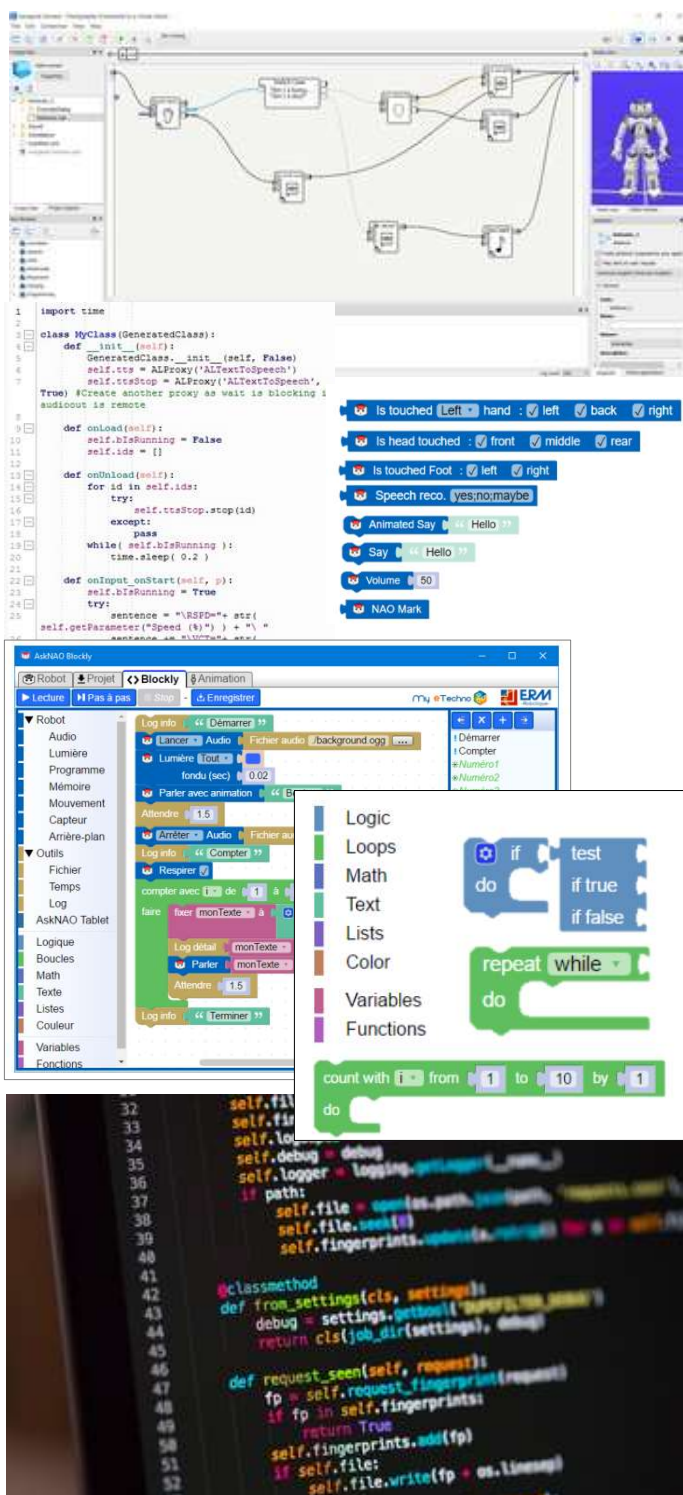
1 import time

3 class MyClass(GeneratedClass):
4 def __init__(self):
5 GeneratedClass.__init__(self, False)
6 self.tts = ALProxy('ALTextToSpeech')
7 self.ttsStop = ALProxy('ALTextToSpeech', True) #Create another proxy as wait is blocking if audioout is remote

9 def onLoad(self):
10 self.bIsRunning = False
11 self.ids = []

13 def onUnload(self):
14 for id in self.ids:
15 try:
16 self.ttsStop.stop(id)
17 except:
18 pass
19 while( self.bIsRunning ):
20 time.sleep( 0.2 )

22 def onInput_onStart(self, p):
23 self.bIsRunning = True
24 try:
25 sentence = "\RSPD="+ str( self.getParameter("Speed (%)") ) + "\ "
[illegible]

Is touched Left hand : left back right
Is head touched : front middle rear
Is touched Foot : left right
Speech reco. yes;no;maybe
Animated Say " Hello "
Say " Hello "
Volume 50
NAO Mark

AskNAO Blockly
Robot | Projet | Blockly | Animation
Lecture | Pas à pas | Stop | Enregistrer
My eTechno | ERM

Robot
Audio
Lumière
Programme
Mémoire
Mouvement
Capteur
Arrière-plan
Outils
Fichier
Temps
Log
AskNAO Tablet
Logique
Boucles
Math
Texte
Listes
Couleur
Variables
Fonctions

Log info " Démarrer "
Lancer Audio Fichier audio /background.ogg ...
Lumière Tout
fondu (sec) 0.02
Parler avec animation " B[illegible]
Attendre 1.5
Arrêter Audio Fichier au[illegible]
Log info " Compter "
Respirer
compter avec i de 1 à
faire fixer monTexte à
Log détail monTexte
Parler monTexte
Attendre 1.5
Log info " Terminer "

!Démarrer
!Compter
Numéro1
Numéro2

Logic
Loops
Math
Text
Lists
Color
Variables
Functions

if test
do if true
if false
repeat while
do
count with i from 1 to 10 by 1
do

32 self.fi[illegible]
33 self.fi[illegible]
34 self.lo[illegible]
35 self.debug = debug
36 self.logger = logging.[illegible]
37 if path:
38 self.file = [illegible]
39 self.file.seek([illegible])
40 self.fingerprints.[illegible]
41
42 @classmethod
43 def from_settings(cls, settings):
44 debug = settings.getbool([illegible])
45 return cls(job_dir(settings), debug)
46
47 def request_seen(self, request):
48 fp = self.request_fingerprint(request)
49 if fp in self.fingerprints:
50 return True
51 self.fingerprints.add(fp)
52 if self.file:
self.file.write(fp + os.linesep)